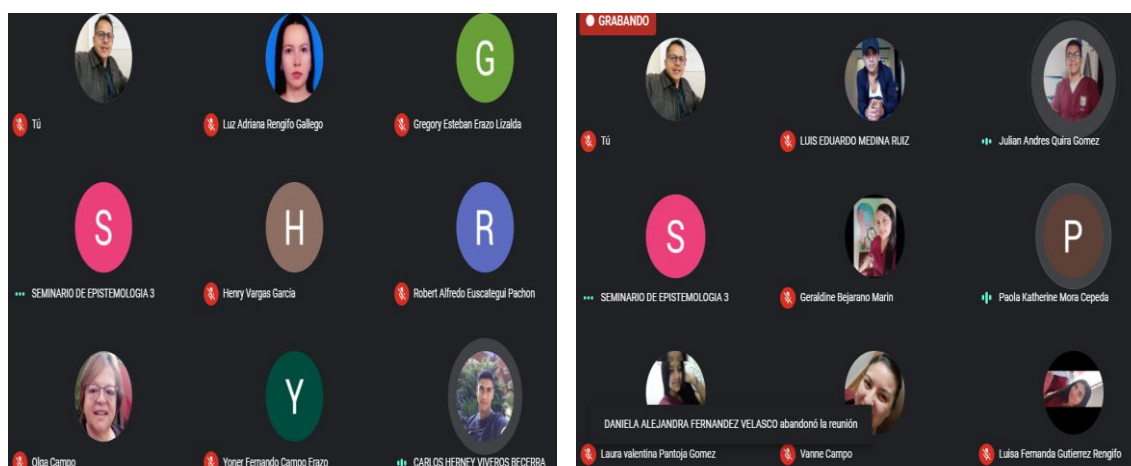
Tú

Luz Adriana Rengifo Gallego

G

Gregory Esteban Erazo Lizalda

S

SEMINARIO DE EPISTEMOLOGIA 3

H

Henry Vargas Garcia

R

Robert Alfredo Euscategui Pachon

Olga Campo

Y

Yoner Fernando Campo Erazo

CARLOS HERNEY VIVEROS BECERRA

GRABANDO

Tú

LUIS EDUARDO MEDINA RUIZ

Julian Andres Quira Gomez

S

SEMINARIO DE EPISTEMOLOGIA 3

Geraldine Bejarano Marin

P

Paola Katherine Mora Cepeda

DANIELA ALEJANDRA FERNANDEZ VELASCO abandonó la reunión

Laura valentina Pantoja Gomez

Vanne Campo

Luisa Fernanda Gutierrez Rengifo